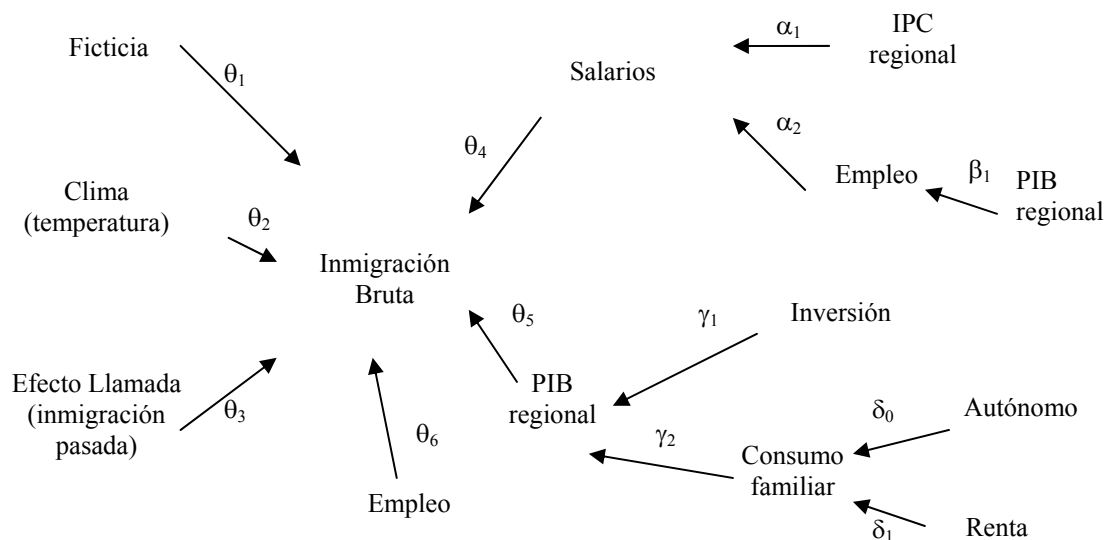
Ficticia
$\theta_1$

Salarios

$\alpha_1$
IPC regional

$\alpha_2$

$\theta_4$

Empleo
$\beta_1$
PIB regional

Clima (temperatura)
$\theta_2$

Inmigración Bruta

$\theta_5$

$\gamma_1$

Inversión

Efecto Llamada (inmigración pasada)
$\theta_3$

$\theta_6$

PIB regional

$\delta_0$
Autónomo

$\gamma_2$

Consumo familiar

Empleo

$\delta_1$
Renta